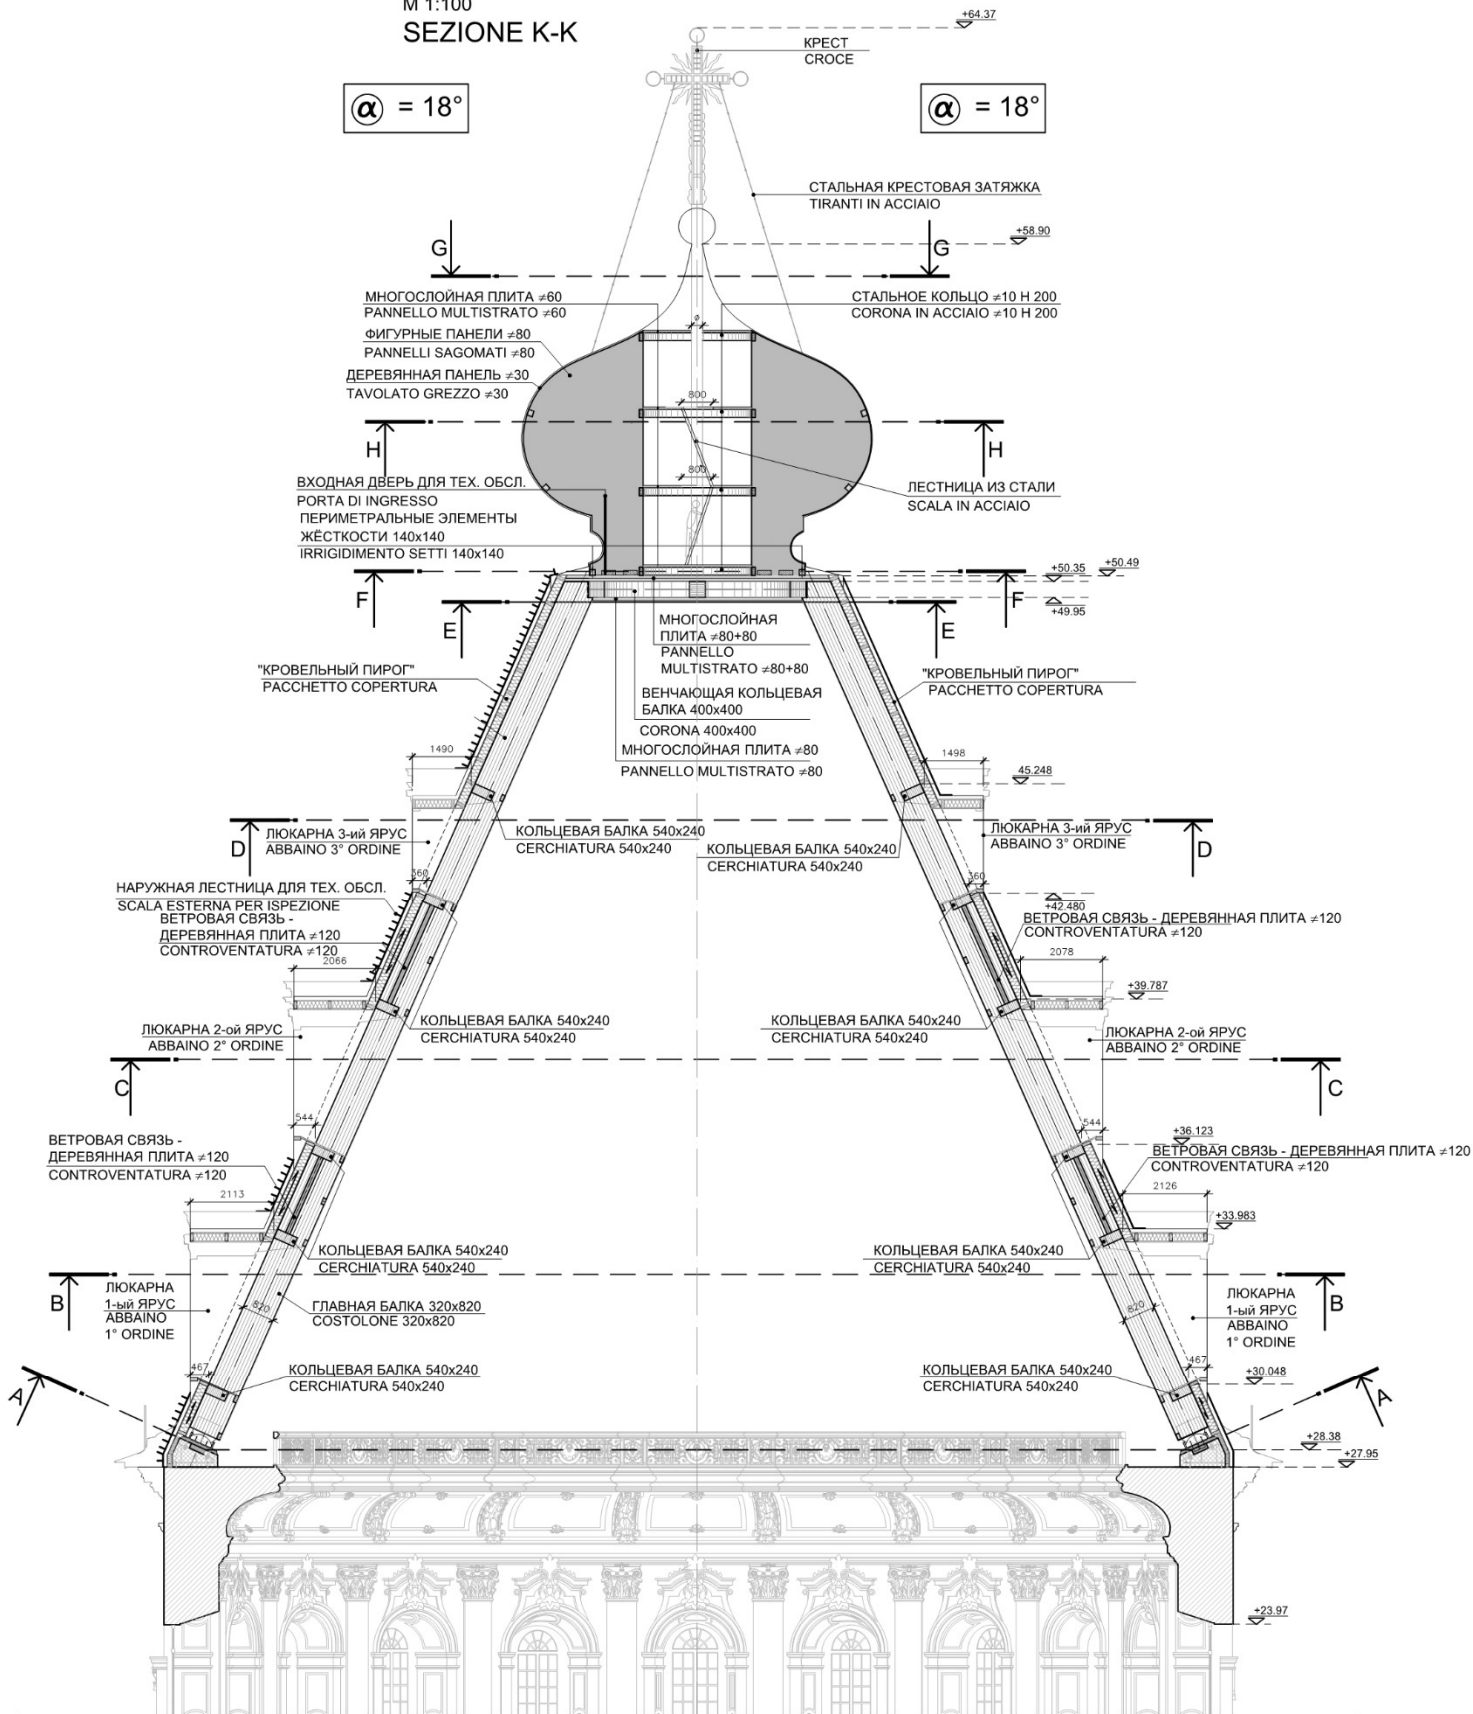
M 1:100
SEZIONE K-K

+64.37

КРЕСТ
CROCE

$\alpha$ = 18°

$\alpha$ = 18°

СТАЛЬНАЯ КРЕСТОВАЯ ЗАТЯЖКА
TIRANTI IN ACCIAIO

+58.90

G G

МНОГОСЛОЙНАЯ ПЛИТА ≠60
PANNELLO MULTISTRATO ≠60

СТАЛЬНОЕ КОЛЬЦО ≠10 Н 200
CORONA IN ACCIAIO ≠10 H 200

ФИГУРНЫЕ ПАНЕЛИ ≠80
PANNELLI SAGOMATI ≠80

ДЕРЕВЯННАЯ ПАНЕЛЬ ≠30
TAVOLATO GREZZO ≠30

800

H H

800

ВХОДНАЯ ДВЕРЬ ДЛЯ ТЕХ. ОБСЛ.
PORTA DI INGRESSO

ЛЕСТНИЦА ИЗ СТАЛИ
SCALA IN ACCIAIO

ПЕРИМЕТРАЛЬНЫЕ ЭЛЕМЕНТЫ
ЖЁСТКОСТИ 140x140
IRRIGIDIMENTO SETTI 140x140

+50.35 +50.49

F F

+49.95

E E

МНОГОСЛОЙНАЯ
ПЛИТА ≠80+80
PANNELLO
MULTISTRATO ≠80+80

"КРОВЕЛЬНЫЙ ПИРОГ"
PACCHETTO COPERTURA

ВЕНЧАЮЩАЯ КОЛЬЦЕВАЯ
БАЛКА 400x400

"КРОВЕЛЬНЫЙ ПИРОГ"
PACCHETTO COPERTURA

CORONA 400x400
МНОГОСЛОЙНАЯ ПЛИТА ≠80
PANNELLO MULTISTRATO ≠80

1490

1498

45.248

ЛЮКАРНА 3-ий ЯРУС
ABBAINO 3° ORDINE

КОЛЬЦЕВАЯ БАЛКА 540x240
CERCHIATURA 540x240

ЛЮКАРНА 3-ий ЯРУС
ABBAINO 3° ORDINE

D D

КОЛЬЦЕВАЯ БАЛКА 540x240
CERCHIATURA 540x240

НАРУЖНАЯ ЛЕСТНИЦА ДЛЯ ТЕХ. ОБСЛ.
SCALA ESTERNA PER ISPEZIONE

360

360

+42.480

ВЕТРОВАЯ СВЯЗЬ -
ДЕРЕВЯННАЯ ПЛИТА ≠120
CONTROVENTATURA ≠120

ВЕТРОВАЯ СВЯЗЬ - ДЕРЕВЯННАЯ ПЛИТА ≠120
CONTROVENTATURA ≠120

2066

2078

+39.787

КОЛЬЦЕВАЯ БАЛКА 540x240
CERCHIATURA 540x240

КОЛЬЦЕВАЯ БАЛКА 540x240
CERCHIATURA 540x240

ЛЮКАРНА 2-ой ЯРУС
ABBAINO 2° ORDINE

ЛЮКАРНА 2-ой ЯРУС
ABBAINO 2° ORDINE

C C

544

544

+36.123

ВЕТРОВАЯ СВЯЗЬ -
ДЕРЕВЯННАЯ ПЛИТА ≠120
CONTROVENTATURA ≠120

ВЕТРОВАЯ СВЯЗЬ - ДЕРЕВЯННАЯ ПЛИТА ≠120
CONTROVENTATURA ≠120

2113

2126

+33.983

КОЛЬЦЕВАЯ БАЛКА 540x240
CERCHIATURA 540x240

КОЛЬЦЕВАЯ БАЛКА 540x240
CERCHIATURA 540x240

B B

ЛЮКАРНА
1-ый ЯРУС
ABBAINO
1° ORDINE

820

ГЛАВНАЯ БАЛКА 320x820
COSTOLONE 320x820

820

ЛЮКАРНА
1-ый ЯРУС
ABBAINO
1° ORDINE

467

КОЛЬЦЕВАЯ БАЛКА 540x240
CERCHIATURA 540x240

КОЛЬЦЕВАЯ БАЛКА 540x240
CERCHIATURA 540x240

467

+30.048

A A

+28.38
+27.95

+23.97